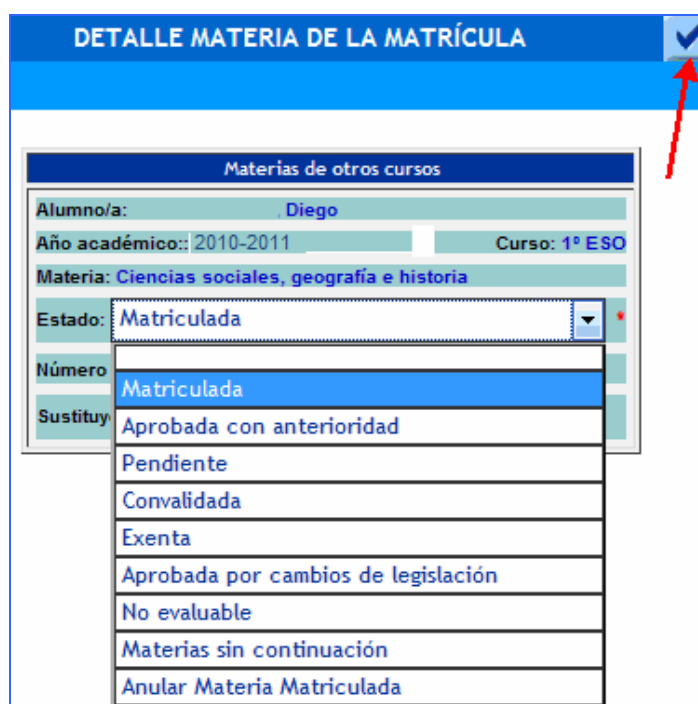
DETALLE MATERIA DE LA MATRÍCULA

Materias de otros cursos

Alumno/a: , Diego

Año académico:: 2010-2011 Curso: 1º ESO

Materia: Ciencias sociales, geografía e historia

Estado: Matriculada *

Número

Sustituy

Matriculada
Aprobada con anterioridad
Pendiente
Convalidada
Exenta
Aprobada por cambios de legislación
No evaluable
Materias sin continuación
Anular Materia Matriculada